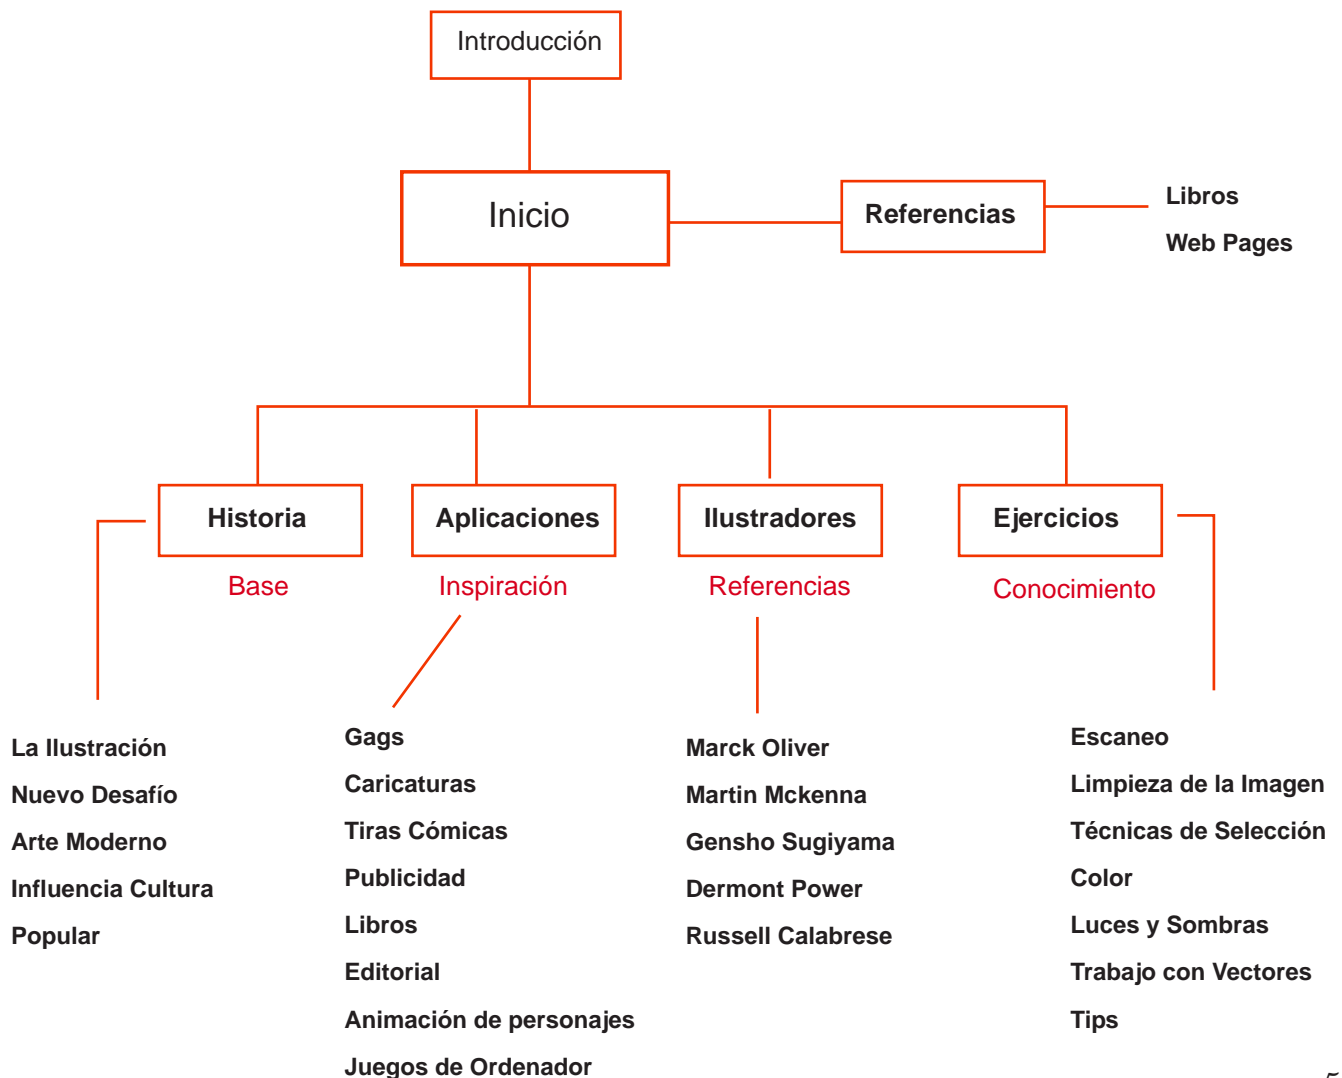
Introducción

Inicio

Referencias

Libros

Web Pages

Historia

Base

Aplicaciones

Inspiración

Ilustradores

Referencias

Ejercicios

Conocimiento

La Ilustración
Nuevo Desafío
Arte Moderno
Influencia Cultura
Popular

Gags
Caricaturas
Tiras Cómicas
Publicidad
Libros
Editorial
Animación de personajes
Juegos de Ordenador

Marck Oliver
Martin Mckenna
Gensho Sugiyama
Dermont Power
Russell Calabrese

Escaneo
Limpieza de la Imagen
Técnicas de Selección
Color
Luces y Sombras
Trabajo con Vectores
Tips